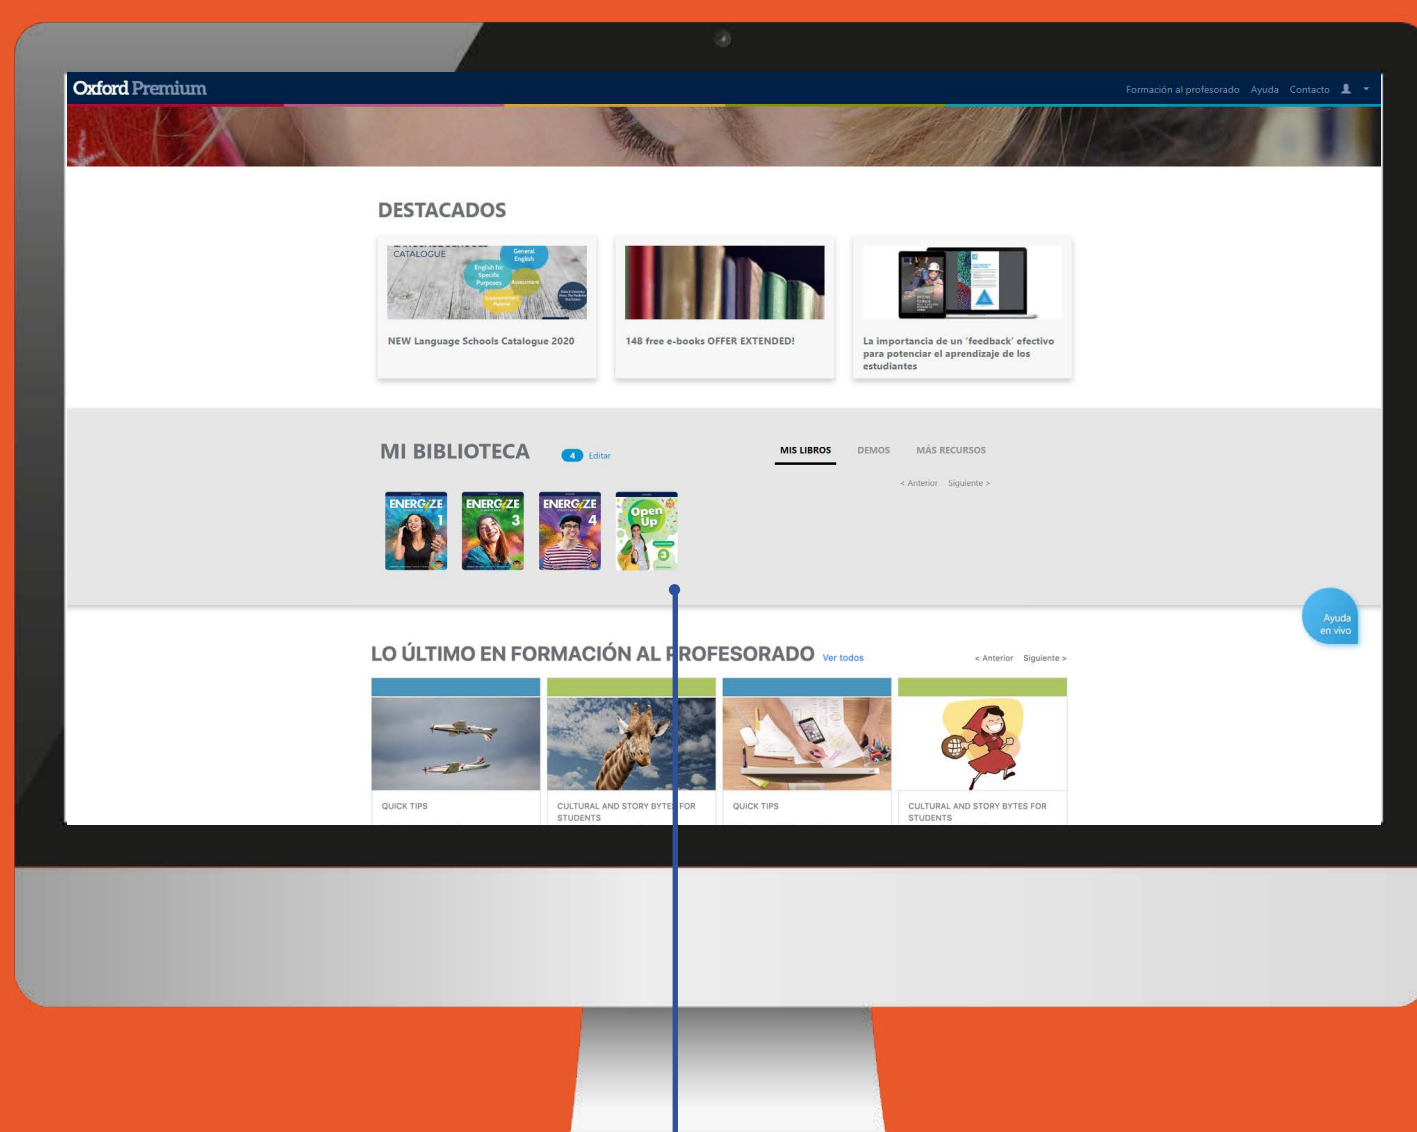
Oxford Premium

Formación al profesorado Ayuda Contacto

DESTACADOS

CATALOGUE General English English for Specific Purposes Assessment

NEW Language Schools Catalogue 2020

148 free e-books OFFER EXTENDED!

La importancia de un 'feedback' efectivo para potenciar el aprendizaje de los estudiantes

MI BIBLIOTECA 4 Editar

MIS LIBROS DEMOS MÁS RECURSOS

< Anterior Siguiente >

ENERGIZE 1
ENERGIZE 3
ENERGIZE 4
Open Up 3

Ayuda en vivo

LO ÚLTIMO EN FORMACIÓN AL PROFESORADO Ver todos

< Anterior Siguiente >

QUICK TIPS

CULTURAL AND STORY BYTES FOR STUDENTS

QUICK TIPS

CULTURAL AND STORY BYTES FOR STUDENTS